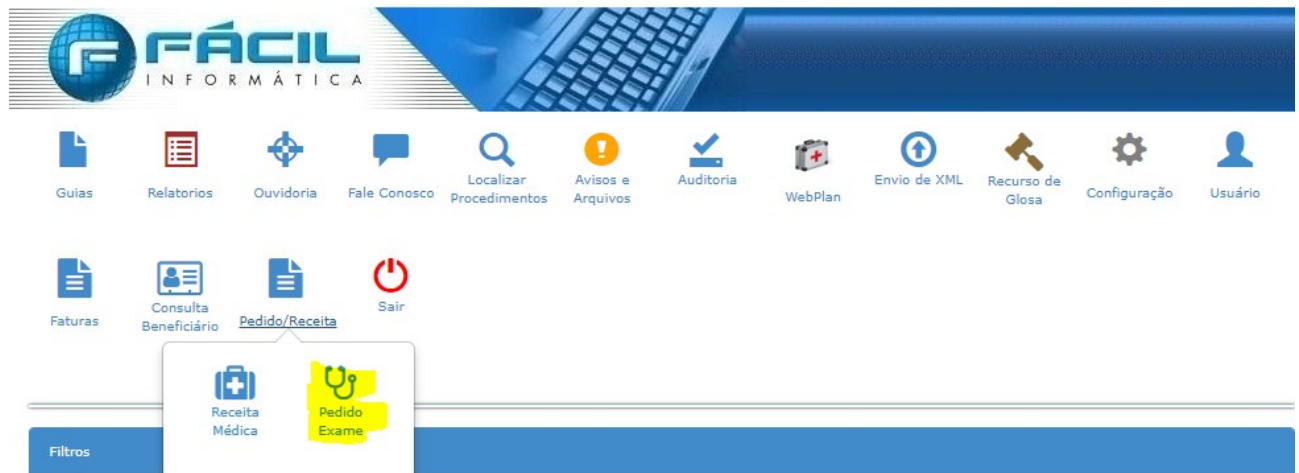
FÁCIL
INFORMÁTICA

Guias
Relatorios
Ouvidoria
Fale Conosco
Localizar Procedimentos
Avisos e Arquivos
Auditoria
WebPlan
Envio de XML
Recurso de Glosa
Configuração
Usuário

Faturas
Consulta Beneficiário
Pedido/Receita
Sair

Receita Médica
Pedido Exame

Filtros